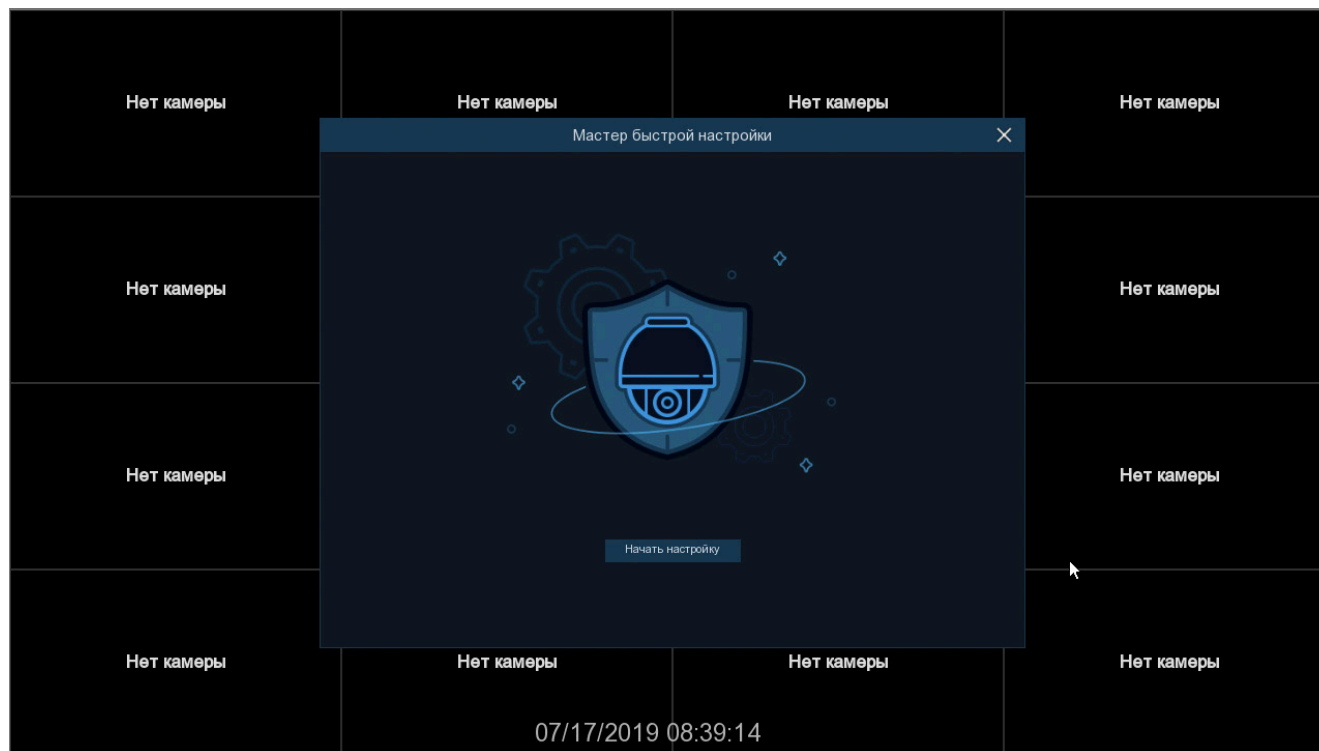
Нет камеры

Нет камеры

Нет камеры

Нет камеры

Мастер быстрой настройки

Нет камеры

Нет камеры

Нет камеры

Нет камеры

Начать настройку

Нет камеры

Нет камеры

Нет камеры

Нет камеры

07/17/2019 08:39:14